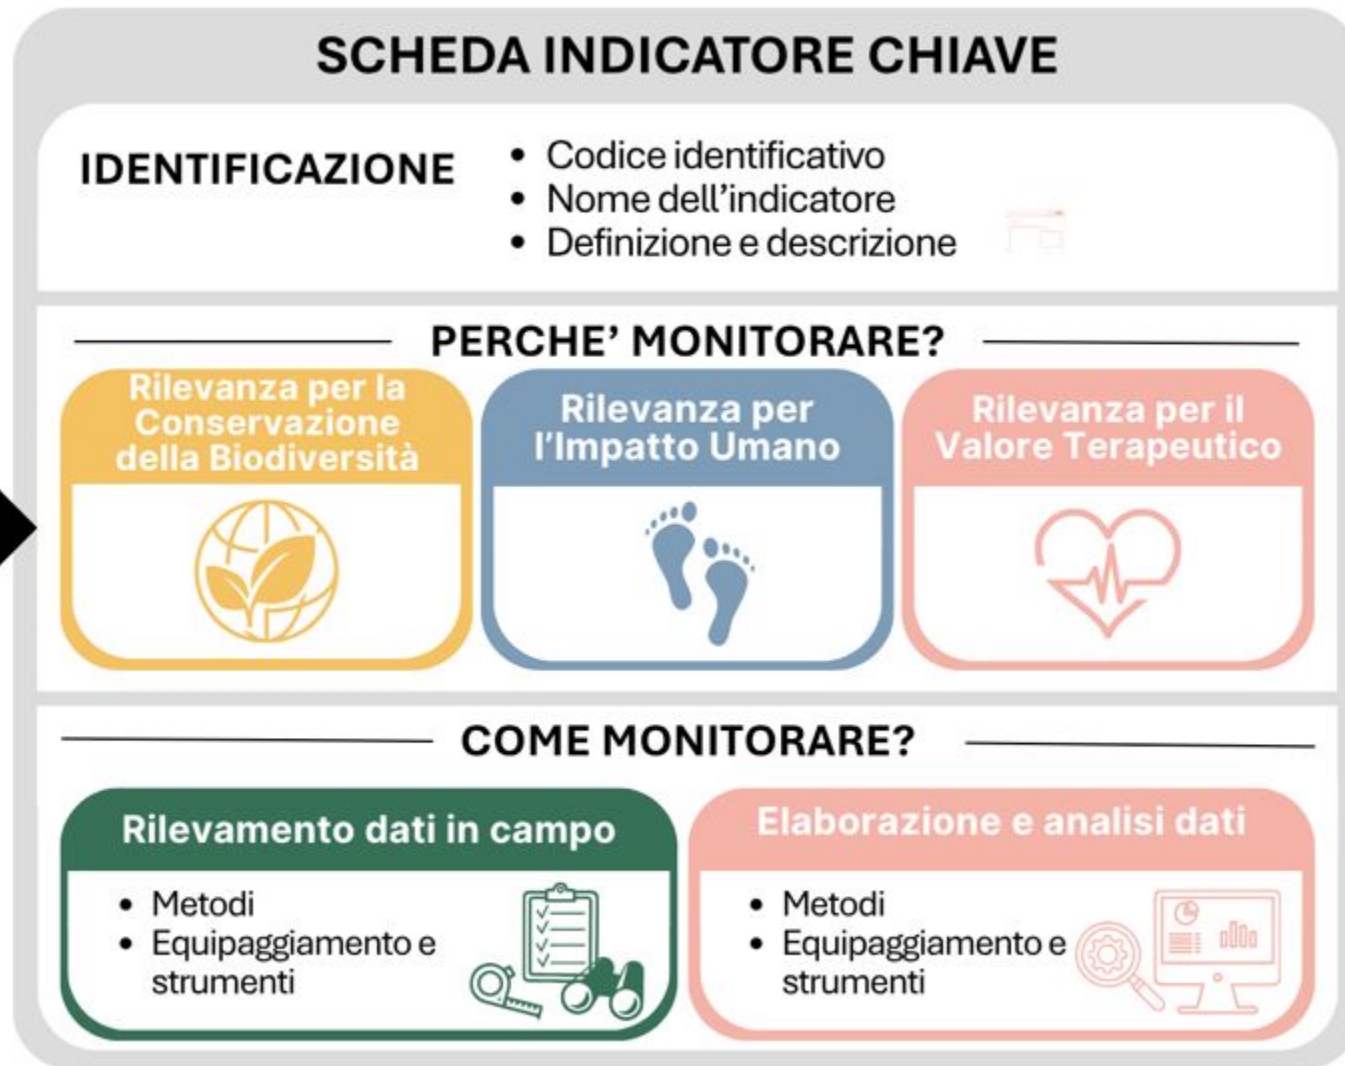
SCHEDA INDICATORE CHIAVE

IDENTIFICAZIONE

- Codice identificativo
- Nome dell'indicatore
- Definizione e descrizione

PERCHE' MONITORARE?

Rilevanza per la Conservazione della Biodiversità

Rilevanza per l'Impatto Umano

Rilevanza per il Valore Terapeutico

COME MONITORARE?

Rilevamento dati in campo

- Metodi
- Equipaggiamento e strumenti

Elaborazione e analisi dati

- Metodi
- Equipaggiamento e strumenti